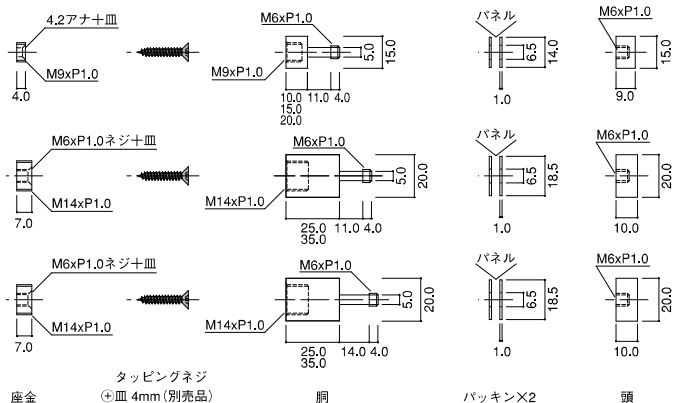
4.2アナ+皿
M9xP1.0
4.0
M6xP1.0
M9xP1.0
5.0
15.0
10.0
15.0
20.0
11.0
4.0
パネル
6.5
14.0
1.0
M6xP1.0
15.0
9.0

M6xP1.0ネジ+皿
M14xP1.0
7.0
M6xP1.0
M14xP1.0
5.0
20.0
25.0
35.0
11.0
4.0
パネル
6.5
18.5
1.0
M6xP1.0
20.0
10.0

M6xP1.0ネジ+皿
M14xP1.0
7.0
M6xP1.0
M14xP1.0
5.0
20.0
25.0
35.0
14.0
4.0
パネル
6.5
18.5
1.0
M6xP1.0
20.0
10.0

座金
タッピングネジ
⊕皿 4mm(別売品)
胴
パッキン×2
頭